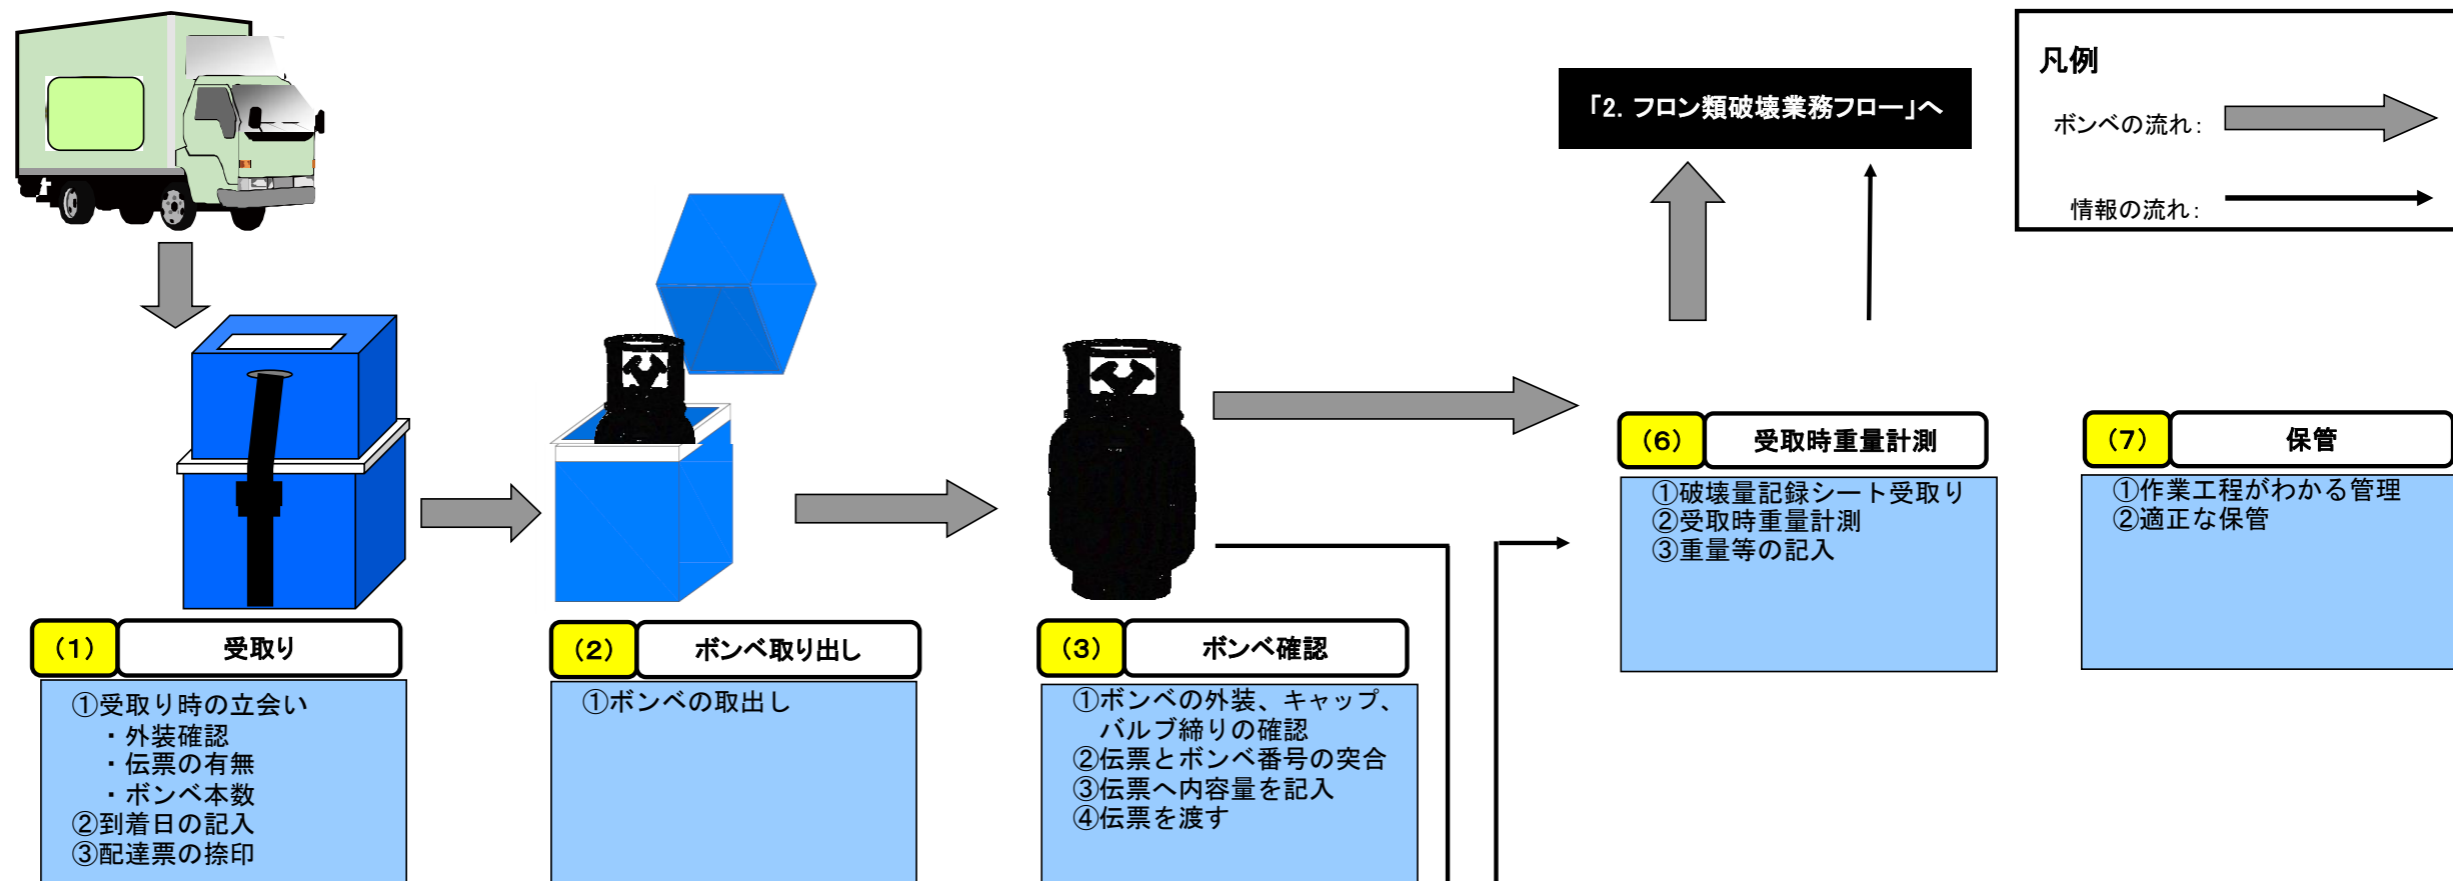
凡例

ボンベの流れ：

情報の流れ：

「2. フロン類破壊業務フロー」へ

（6） 受取時重量計測

①破壊量記録シート受取り
②受取時重量計測
③重量等の記入

（7） 保管

①作業工程がわかる管理
②適正な保管

（1） 受取り

①受取り時の立会い
・外装確認
・伝票の有無
・ボンベ本数
②到着日の記入
③配達票の捺印

（2） ボンベ取り出し

①ボンベの取出し

（3） ボンベ確認

①ボンベの外装、キャップ、バルブ締りの確認
②伝票とボンベ番号の突合
③伝票へ内容量を記入
④伝票を渡す